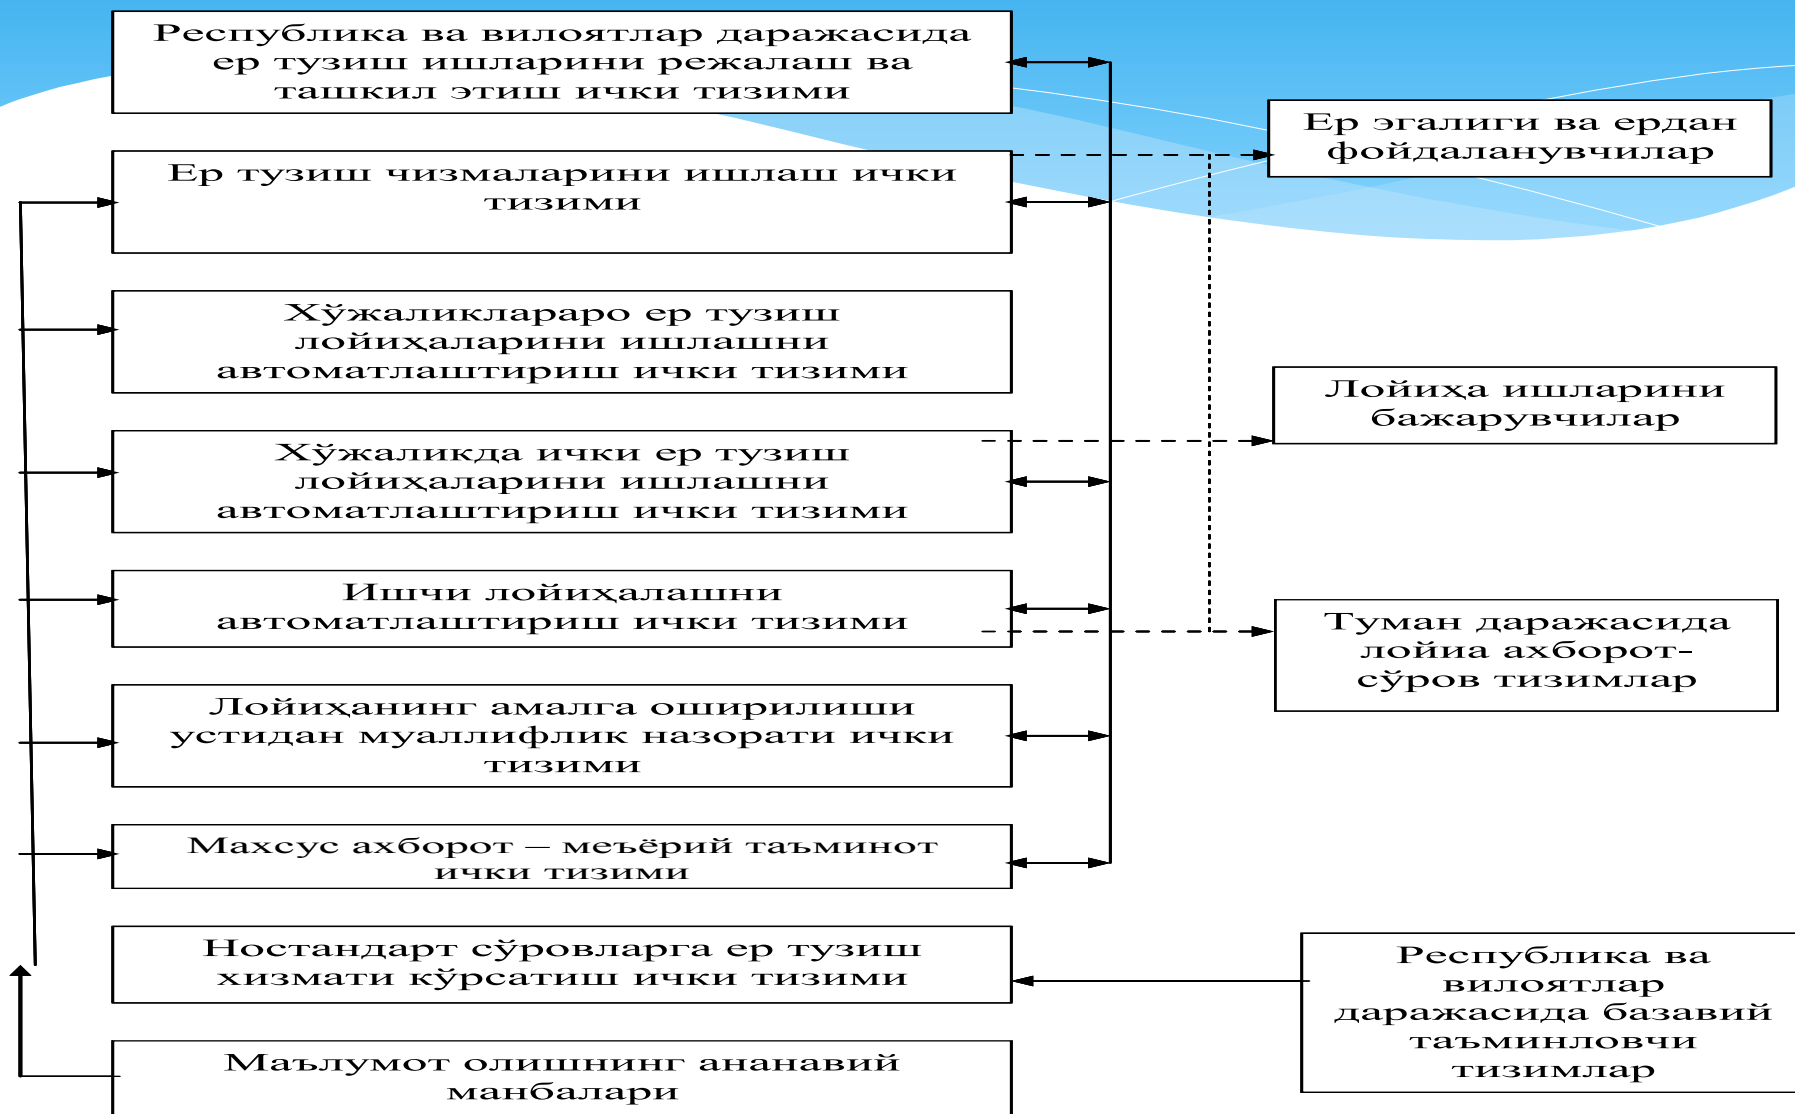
Республика ва вилоятлар даражасида ер тузиш ишларини режалаш ва ташкил этиш ички тизими

Ер тузиш чизмаларини ишлаш ички тизими

Хўжаликлараро ер тузиш лойиҳаларини ишлашни автоматлаштириш ички тизими

Хўжаликда ички ер тузиш лойиҳаларини ишлашни автоматлаштириш ички тизими

Ишчи лойиҳалашни автоматлаштириш ички тизими

Лойиҳанинг амалга оширилиши устидан муаллифлик назорати ички тизими

Махсус ахборот – меъёрий таъминот ички тизими

Ностандарт сўровларга ер тузиш хизмати кўрсатиш ички тизими

Маълумот олишнинг ананавий манбалари

Ер эгалиги ва ердан фойдаланувчилар

Лойиҳа ишларини бажарувчилар

Туман даражасида лойиа ахборот-сўров тизимлар

Республика ва вилоятлар даражасида базавий таъминловчи тизимлар